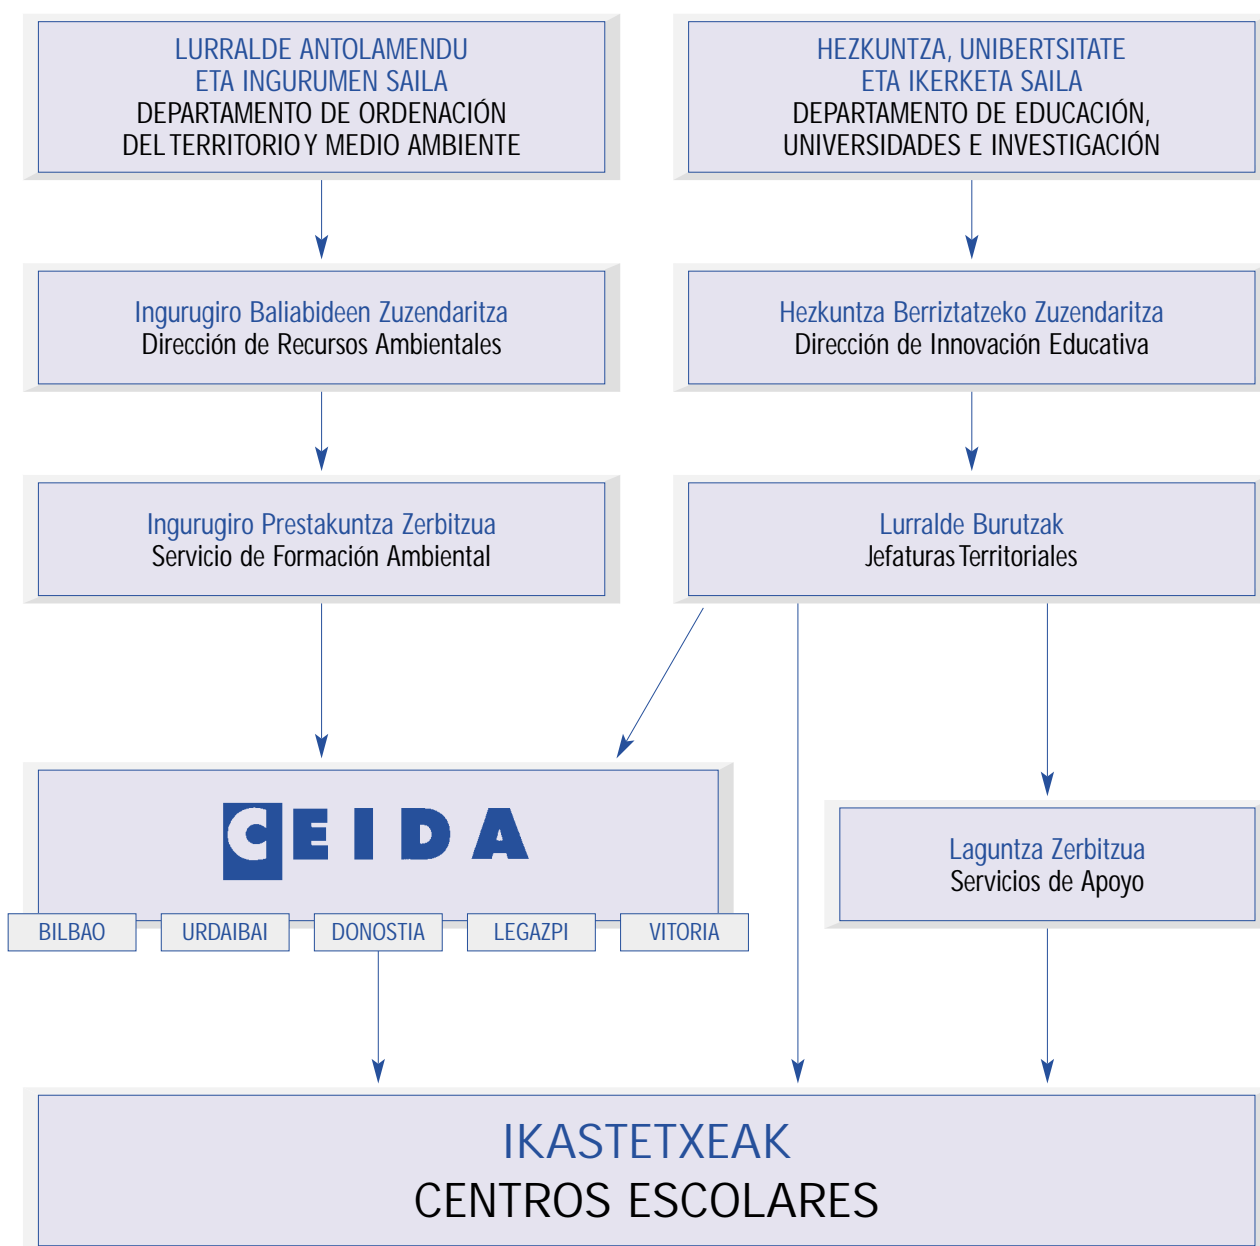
LURRALDE ANTOLAMENDU
ETA INGURUMEN SAILA
DEPARTAMENTO DE ORDENACIÓN
DEL TERRITORIO Y MEDIO AMBIENTE

HEZKUNTZA, UNIBERTSITATE
ETA IKERKETA SAILA
DEPARTAMENTO DE EDUCACIÓN,
UNIVERSIDADES E INVESTIGACIÓN

Ingurugiro Baliabideen Zuzendaritza
Dirección de Recursos Ambientales

Hezkuntza Berriztatzeko Zuzendaritza
Dirección de Innovación Educativa

Ingurugiro Prestakuntza Zerbitzua
Servicio de Formación Ambiental

Lurralde Burutzak
Jefaturas Territoriales

CEIDA

BILBAO

URDAIBAI

DONOSTIA

LEGAZPI

VITORIA

Laguntza Zerbitzua
Servicios de Apoyo

IKASTETXEAK
CENTROS ESCOLARES